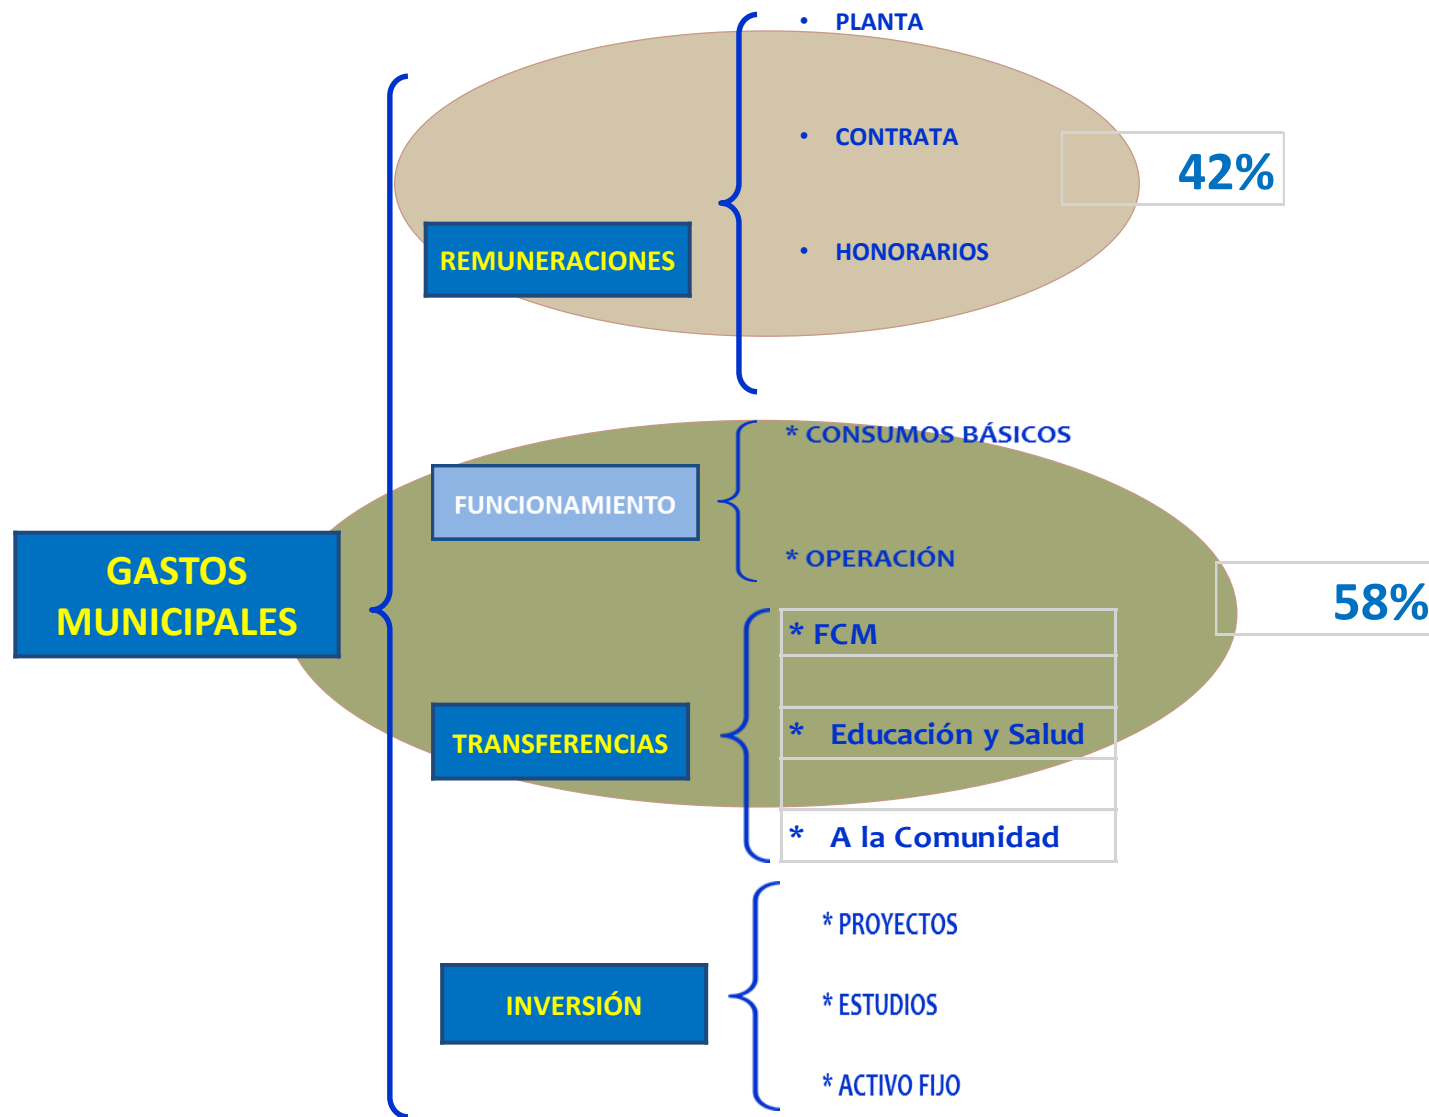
GASTOS MUNICIPALES

REMUNERACIONES

- PLANTA
- CONTRATA
- HONORARIOS

42%

FUNCIONAMIENTO

* CONSUMOS BÁSICOS

* OPERACIÓN

58%

TRANSFERENCIAS

* FCM

* Educación y Salud

* A la Comunidad

INVERSIÓN

* PROYECTOS

* ESTUDIOS

* ACTIVO FIJO